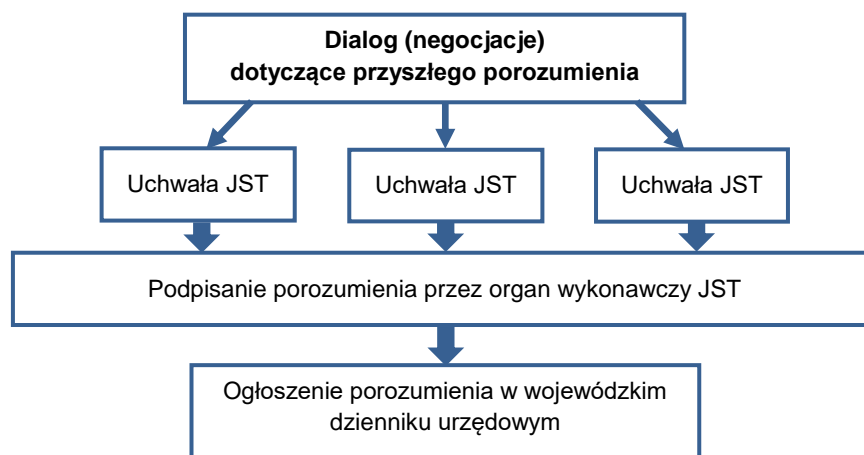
Dialog (negocjacje)
dotyczące przyszłego porozumienia

Uchwała JST

Uchwała JST

Uchwała JST

Podpisanie porozumienia przez organ wykonawczy JST

Ogłoszenie porozumienia w wojewódzkim dzienniku urzędowym